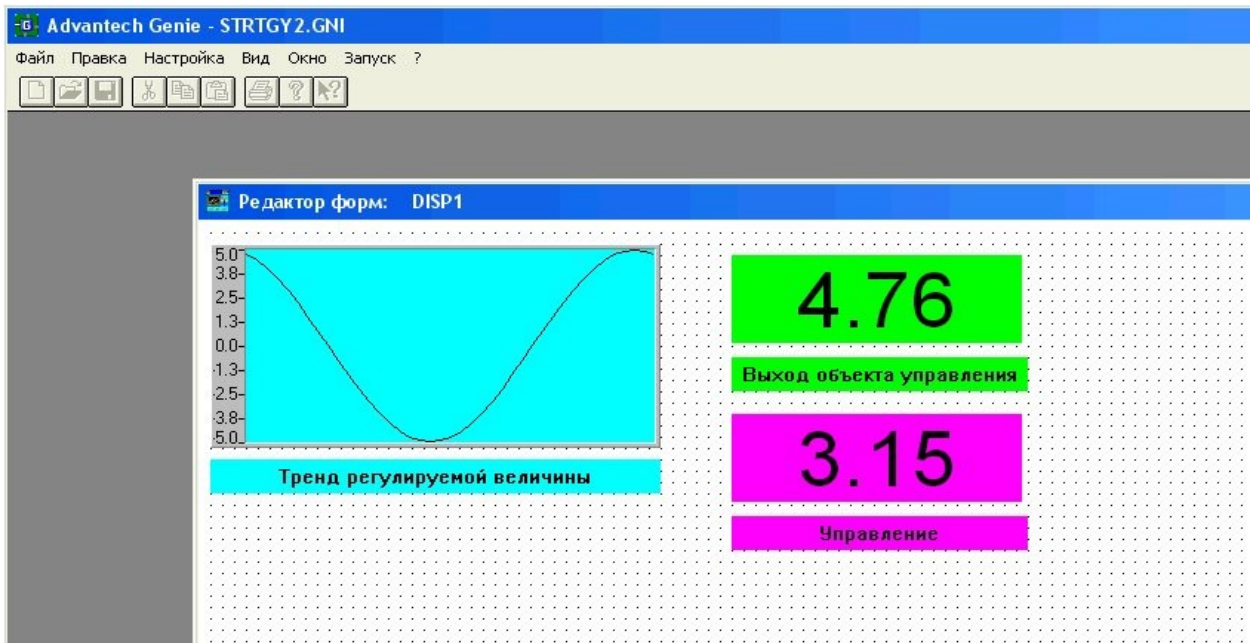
Advantech Genie - STRTGY2.GNI

Файл Правка Настройка Вид Окно Запуск ?

Редактор форм: DISP1

5.0
3.8
2.5
1.3
0.0
-1.3
-2.5
-3.8
-5.0

Тренд регулируемой величины

4.76

Выход объекта управления

3.15

Управление